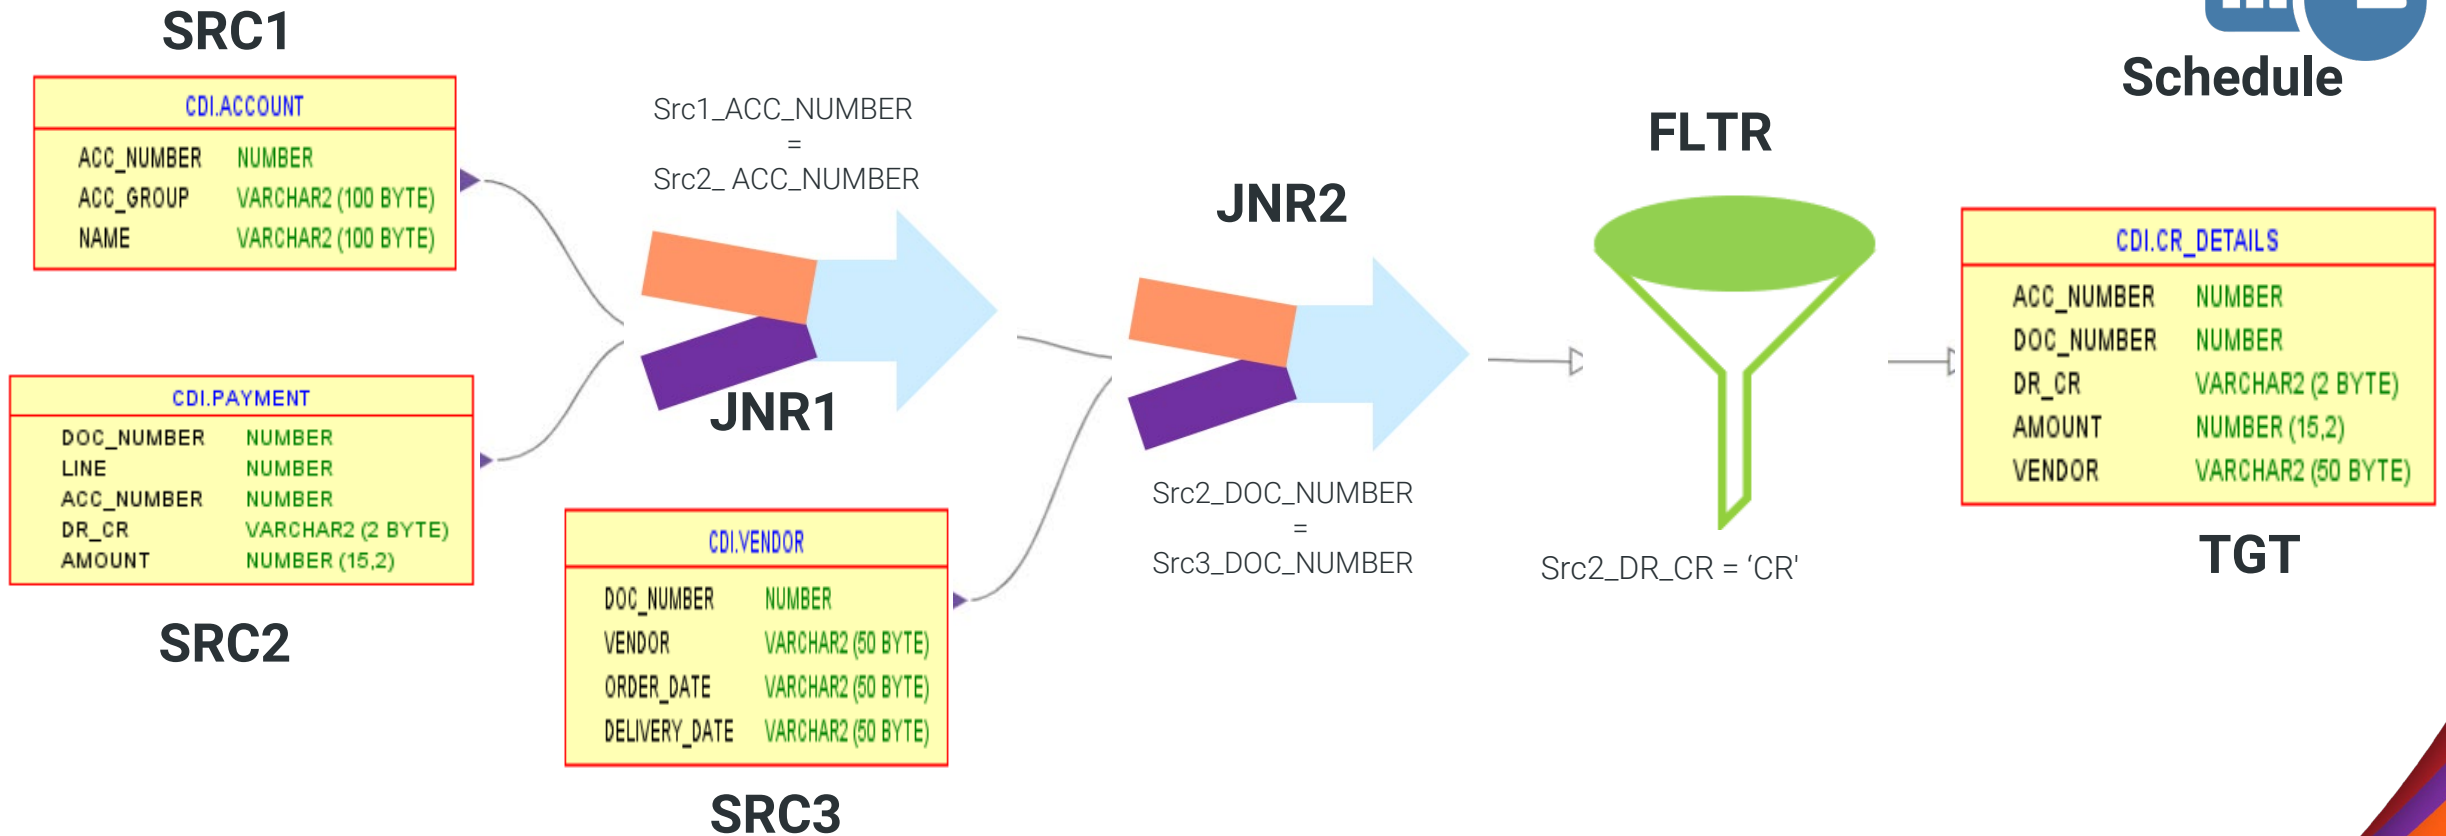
SRC1

| CDI.ACCOUNT | |
|---|---|
| ACC_NUMBER | NUMBER |
| ACC_GROUP | VARCHAR2 (100 BYTE) |
| NAME | VARCHAR2 (100 BYTE) |

| CDI.PAYMENT | |
|---|---|
| DOC_NUMBER | NUMBER |
| LINE | NUMBER |
| ACC_NUMBER | NUMBER |
| DR_CR | VARCHAR2 (2 BYTE) |
| AMOUNT | NUMBER (15,2) |

SRC2

Src1_ACC_NUMBER = Src2_ ACC_NUMBER

JNR1

| CDI.VENDOR | |
|---|---|
| DOC_NUMBER | NUMBER |
| VENDOR | VARCHAR2 (50 BYTE) |
| ORDER_DATE | VARCHAR2 (50 BYTE) |
| DELIVERY_DATE | VARCHAR2 (50 BYTE) |

SRC3

JNR2

Src2_DOC_NUMBER = Src3_DOC_NUMBER

FLTR

Src2_DR_CR = ‘CR’

Schedule

| CDI.CR_DETAILS | |
|---|---|
| ACC_NUMBER | NUMBER |
| DOC_NUMBER | NUMBER |
| DR_CR | VARCHAR2 (2 BYTE) |
| AMOUNT | NUMBER (15,2) |
| VENDOR | VARCHAR2 (50 BYTE) |

TGT